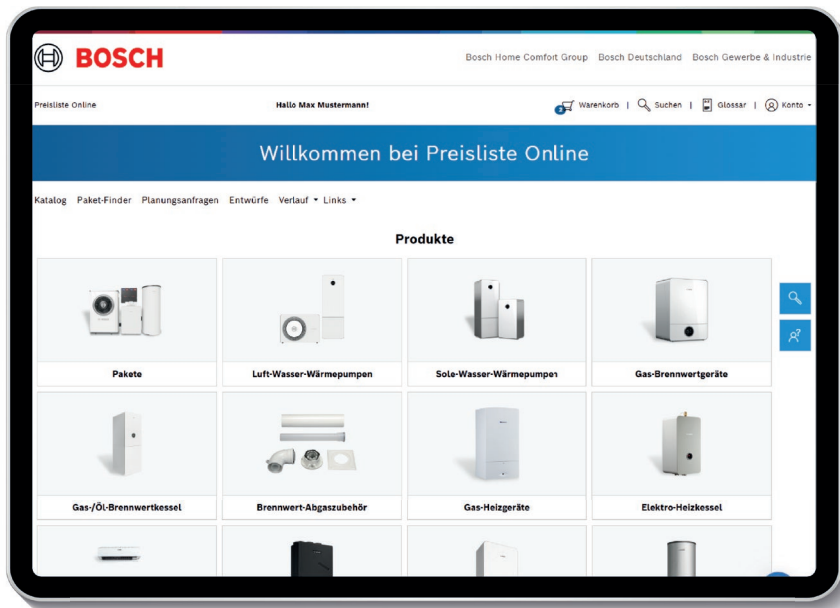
BOSCH

Bosch Home Comfort Group Bosch Deutschland Bosch Gewerbe & Industrie

Preisliste Online

Hallo Max Mustermann!

Warenkorb | Suchen | Glossar | Konto

Willkommen bei Preisliste Online

Katalog Paket-Finder Planungsanfragen Entwürfe Verlauf Links

Produkte

Pakete

Luft-Wasser-Wärmepumpen

Sole-Wasser-Wärmepumpen

Gas-Brennwertgeräte

Gas-/Öl-Brennwertkessel

Brennwert-Abgaszubehör

Gas-Heizgeräte

Elektro-Heizkessel